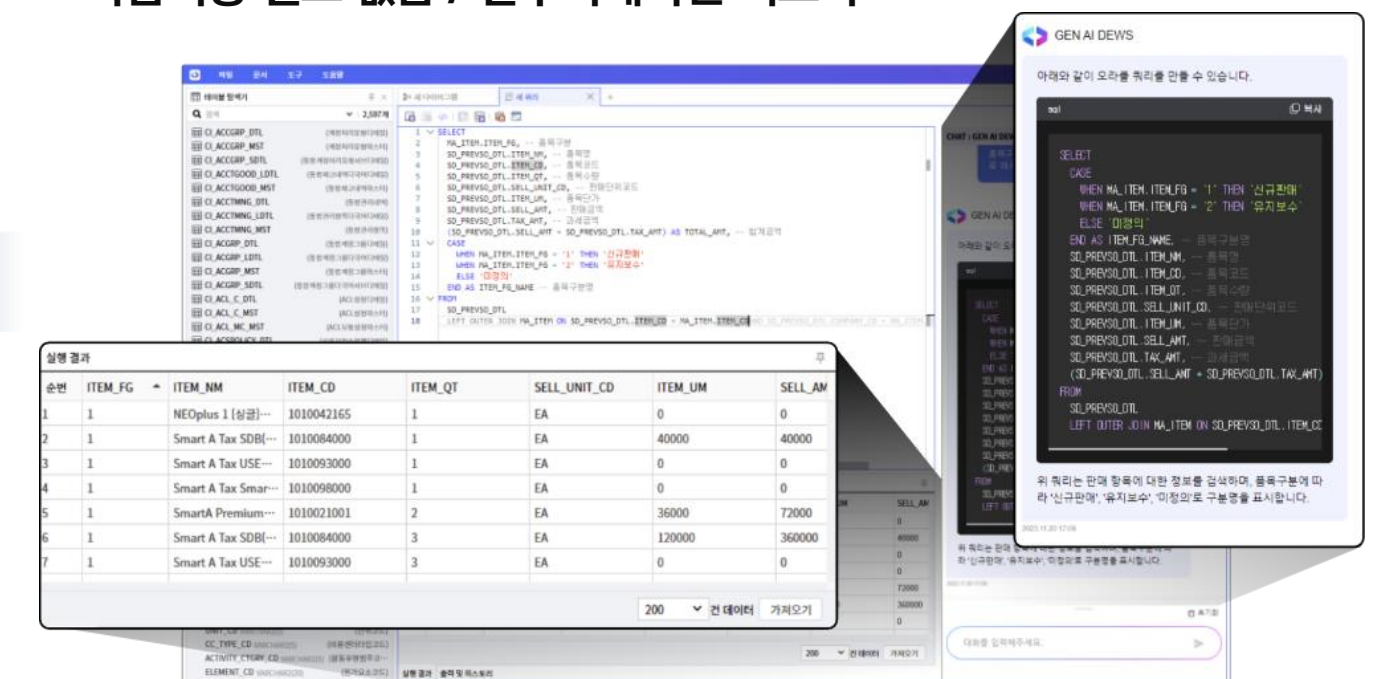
GEN AI DEWS

아래와 같이 오라클 쿼리를 만들 수 있습니다.

sql 복사

SELECT
CASE
WHEN MA_ITEM.ITEM_FG = '1' THEN '신규판매'
WHEN MA_ITEM.ITEM_FG = '2' THEN '유지보수'
ELSE '미정의'
END AS ITEM_FG_NAME, -- 품목구분명
SD_PREVSO_DTL.ITEM_NM, -- 품목명
SD_PREVSO_DTL.ITEM_CD, -- 품목코드
SD_PREVSO_DTL.ITEM_QT, -- 품목수량
SD_PREVSO_DTL.SELL_UNIT_CD, -- 판매단위코드
SD_PREVSO_DTL.ITEM_UM, -- 품목단가
SD_PREVSO_DTL.SELL_AMT, -- 판매금액
SD_PREVSO_DTL.TAX_AMT, -- 과세금액
(SD_PREVSO_DTL.SELL_AMT + SD_PREVSO_DTL.TAX_AMT)
FROM
SD_PREVSO_DTL
LEFT OUTER JOIN MA_ITEM ON SD_PREVSO_DTL.ITEM_CD

위 쿼리는 판매 항목에 대한 정보를 검색하며, 품목구분에 따라 '신규판매', '유지보수', '미정의'로 구분명을 표시합니다.

실행 결과

| 순번 | ITEM_FG | ITEM_NM | ITEM_CD | ITEM_QT | SELL_UNIT_CD | ITEM_UM | SELL_AM |
|---|---|---|---|---|---|---|---|
| 1 | 1 | NEOplus 1 [싱글]··· | 1010042165 | 1 | EA | 0 | 0 |
| 2 | 1 | Smart A Tax SDB[··· | 1010084000 | 1 | EA | 40000 | 40000 |
| 3 | 1 | Smart A Tax USE··· | 1010093000 | 1 | EA | 0 | 0 |
| 4 | 1 | Smart A Tax Smar··· | 1010098000 | 1 | EA | 0 | 0 |
| 5 | 1 | SmartA Premium··· | 1010021001 | 2 | EA | 36000 | 72000 |
| 6 | 1 | Smart A Tax SDB[··· | 1010084000 | 3 | EA | 120000 | 360000 |
| 7 | 1 | Smart A Tax USE··· | 1010093000 | 3 | EA | 0 | 0 |

200 건 데이터 가져오기

대화를 입력해주세요.